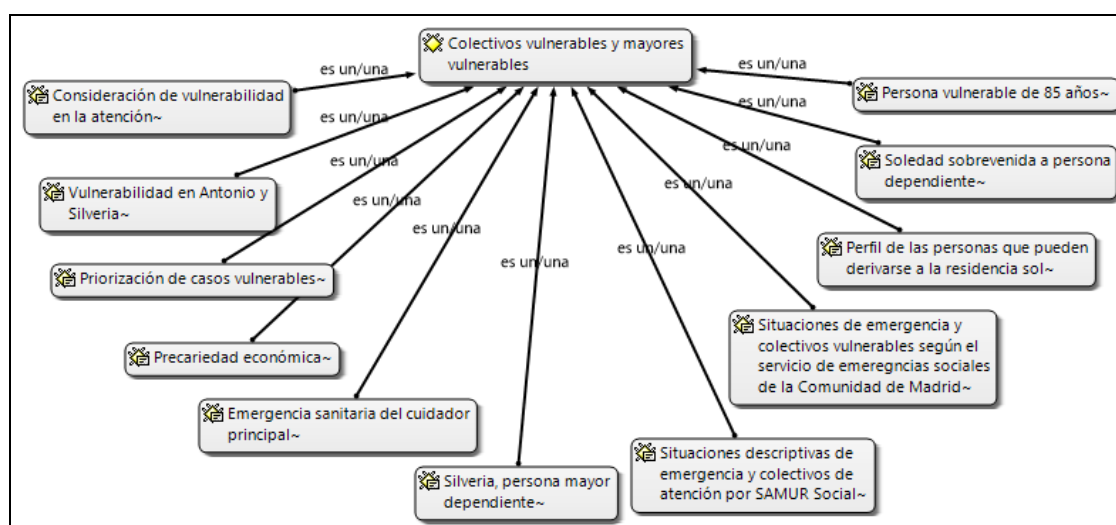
Colectivos vulnerables y mayores vulnerables

es un/una

Consideración de vulnerabilidad en la atención~

es un/una

Persona vulnerable de 85 años~

es un/una

es un/una

Soledad sobrevenida a persona dependiente~

es un/una

es un/una

Vulnerabilidad en Antonio y Silveria~

es un/una

es un/una

es un/una

Perfil de las personas que pueden derivarse a la residencia sol~

es un/una

es un/una

es un/una

Priorización de casos vulnerables~

Precariedad económica~

Situaciones de emergencia y colectivos vulnerables según el servicio de emeregncias sociales de la Comunidad de Madrid~

Emergencia sanitaria del cuidador principal~

Situaciones descriptivas de emergencia y colectivos de atención por SAMUR Social~

Silveria, persona mayor dependiente~